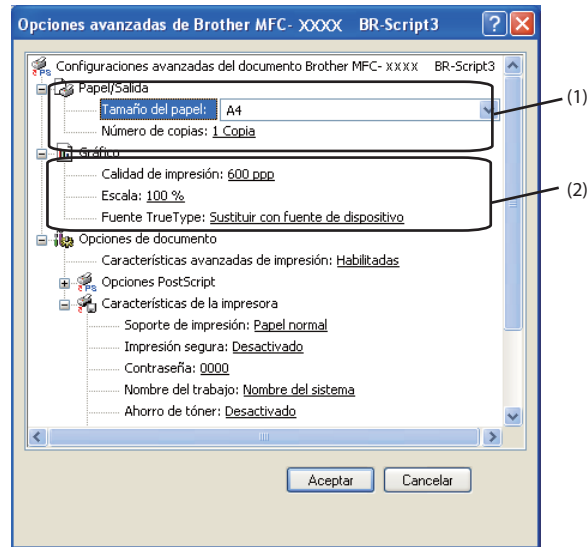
Opciones avanzadas de Brother MFC- XXXX BR-Script3

Configuraciones avanzadas del documento Brother MFC- XXXX BR-Script3
Papel/Salida
Tamaño del papel: A4
Número de copias: 1 Copia
Gráfico
Calidad de impresión: 600 ppp
Escala: 100 %
Fuente TrueType: Sustituir con fuente de dispositivo
Opciones de documento
Características avanzadas de impresión: Habilitadas
Opciones PostScript
Características de la impresora
Soporte de impresión: Papel normal
Impresión segura: Desactivado
Contraseña: 0000
Nombre del trabajo: Nombre del sistema
Ahorro de tóner: Desactivado

(1)
(2)

Aceptar
Cancelar